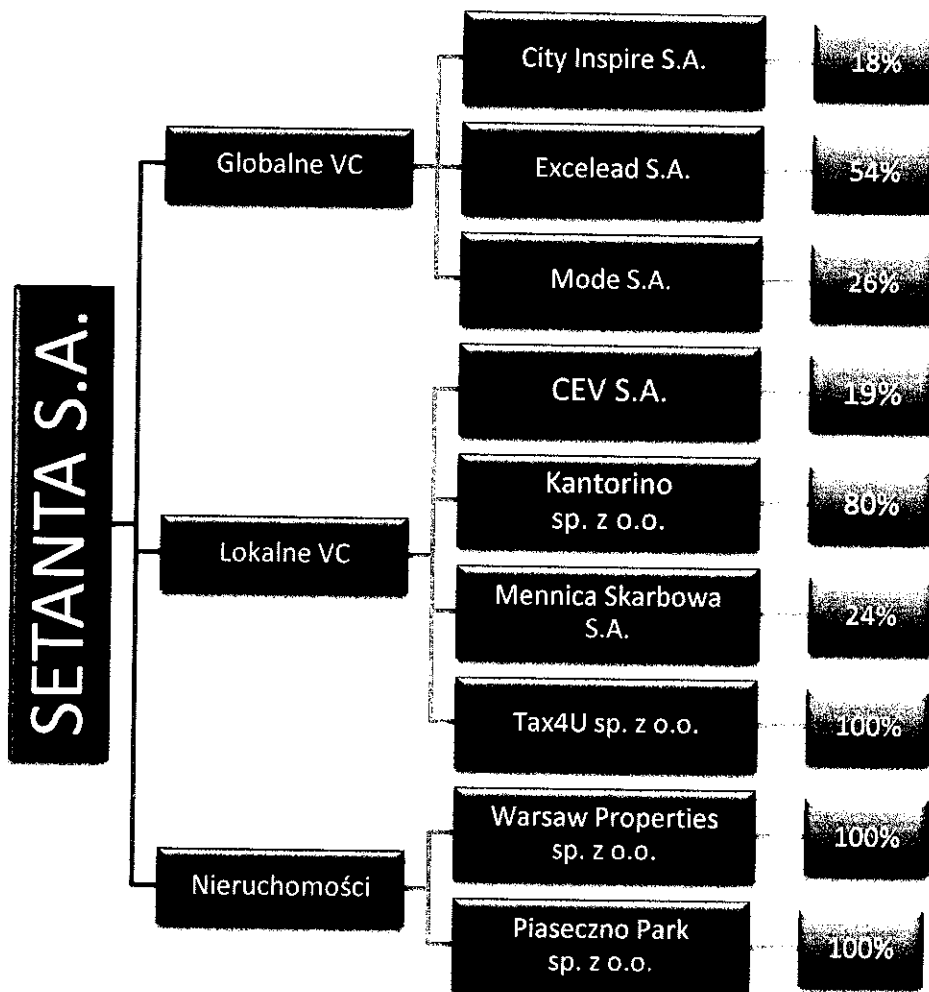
SETANTA S.A.

Globalne VC

City Inspire S.A.
18%

Excelead S.A.
54%

Mode S.A.
26%

Lokalne VC

CEV S.A.
19%

Kantorino sp. z o.o.
80%

Mennica Skarbowa S.A.
24%

Tax4U sp. z o.o.
100%

Nieruchomości

Warsaw Properties sp. z o.o.
100%

Piaseczno Park sp. z o.o.
100%